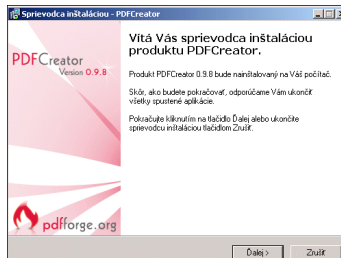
Sprievodca inštaláciou - PDFCreator

PDFCreator
Version 0.9.8

Vitá Vás sprievodca inštaláciou produktu PDFCreator.

Produkt PDFCreator 0.9.8 bude nainštalovaný na Váš počítač.

Skôr, ako budete pokračovať, odporúčame Vám ukončiť všetky spustené aplikácie.

Pokračujte kliknutím na tlačidlo Ďalej alebo ukončite sprievodcu inštaláciou tlačidlom Zrušiť.

pdfforge.org

Ďalej >
Zrušiť